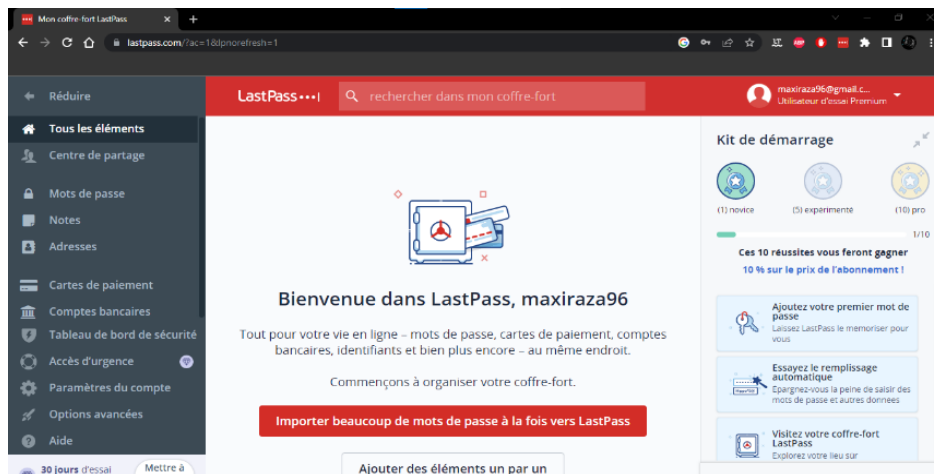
Mon coffre-fort LastPass
lastpass.com/?ac=1&lpnorefresh=1

Réduire
Tous les éléments
Centre de partage
Mots de passe
Notes
Adresses
Cartes de paiement
Comptes bancaires
Tableau de bord de sécurité
Accès d'urgence
Paramètres du compte
Options avancées
Aide
30 jours d'essai
Mettre à

LastPass•••|
rechercher dans mon coffre-fort
maxiraza96@gmail.c...
Utilisateur d'essai Premium

Bienvenue dans LastPass, maxiraza96

Tout pour votre vie en ligne – mots de passe, cartes de paiement, comptes bancaires, identifiants et bien plus encore – au même endroit.

Commençons à organiser votre coffre-fort.

Importer beaucoup de mots de passe à la fois vers LastPass

Ajouter des éléments un par un

Kit de démarrage
(1) novice
(5) expérimenté
(10) pro
1/10
Ces 10 réussites vous feront gagner
10 % sur le prix de l'abonnement !

Ajoutez votre premier mot de passe
Laissez LastPass le mémoriser pour vous

Essayez le remplissage automatique
Épargnez-vous la peine de saisir des mots de passe et autres données

Visitez votre coffre-fort LastPass
Explorez votre lieu sur